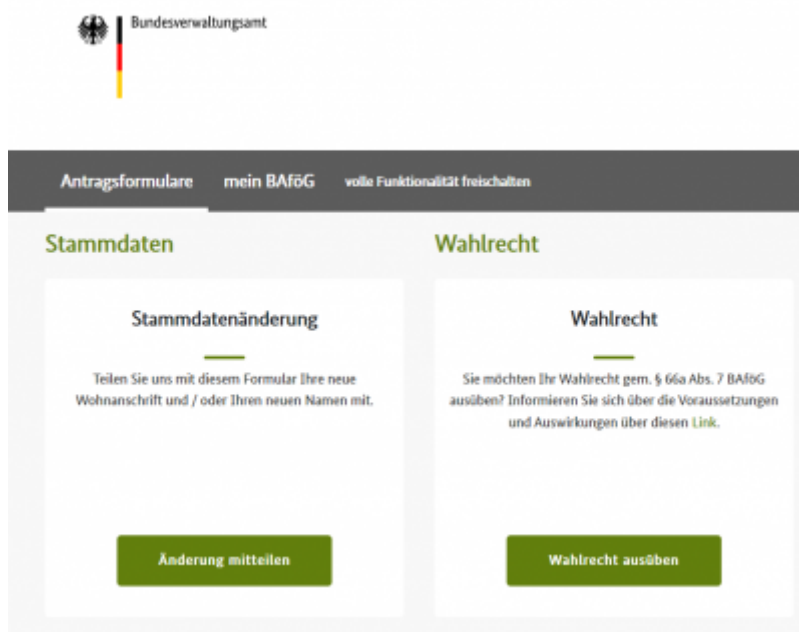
Bundesverwaltungsamt

Antragsformulare mein BAföG volle Funktionalität freischalten

Stammdaten

Stammdatenänderung

Teilen Sie uns mit diesem Formular Ihre neue Wohnanschrift und / oder Ihren neuen Namen mit.

Änderung mitteilen

Wahlrecht

Wahlrecht

Sie möchten Ihr Wahlrecht gem. § 66a Abs. 7 BAföG ausüben? Informieren Sie sich über die Voraussetzungen und Auswirkungen über diesen Link.

Wahlrecht ausüben